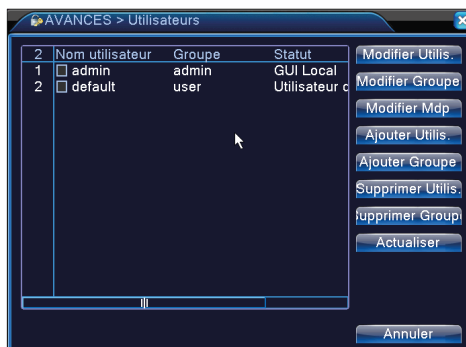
AVANCES > Utilisateurs

| 2 | Nom utilisateur | Groupe | Statut |
|---|---|---|---|
| 1 | admin | admin | GUI Local |
| 2 | default | user | Utilisateur c |

Modifier Utilis.
Modifier Groupe
Modifier Mdp
Ajouter Utilis.
Ajouter Groupe
Supprimer Utilis.
upprimer Group
Actualiser
Annuler